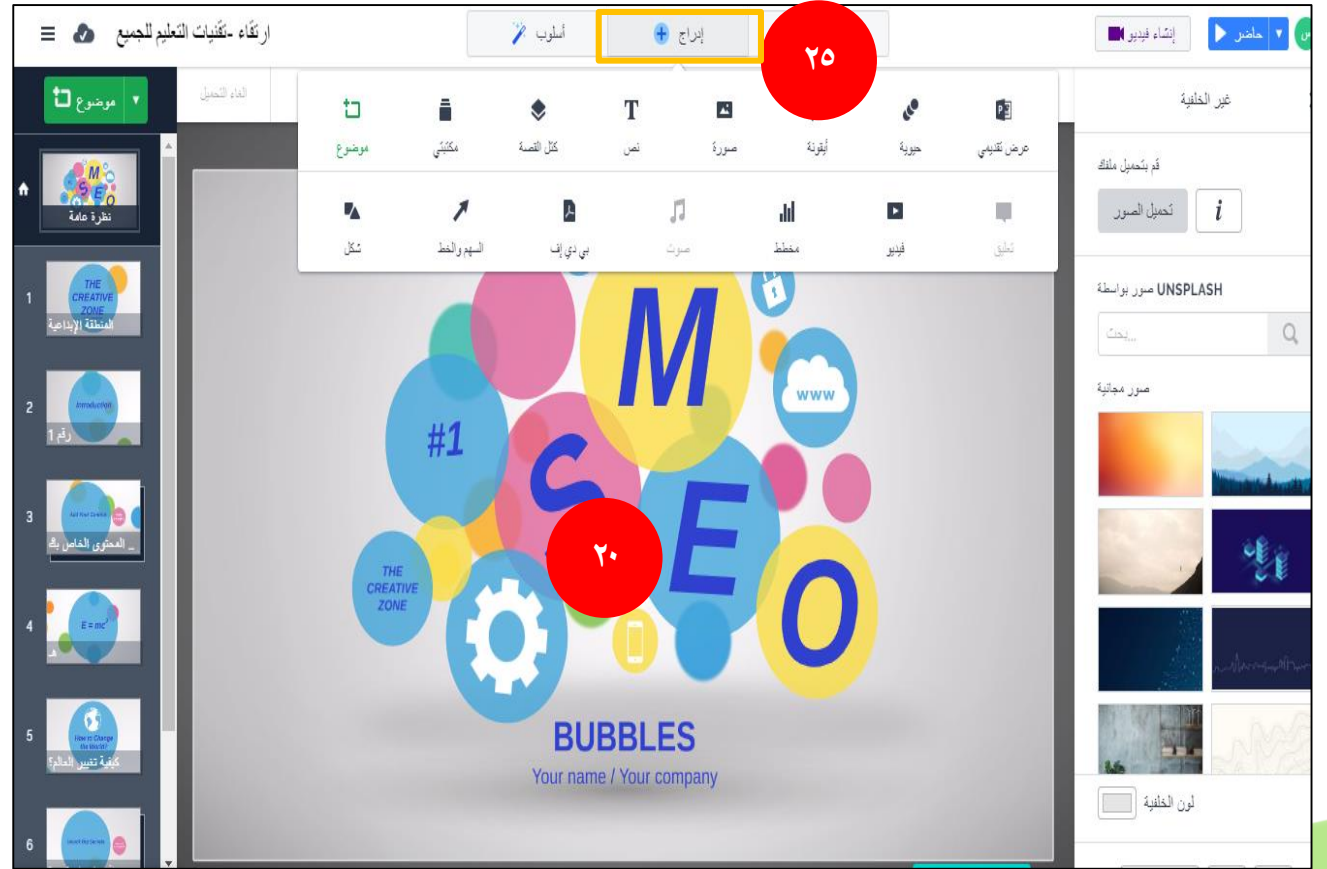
ارتقاء -تقنيات التعليم للجميع

أسلوب

إدراج

٢٥

إنشاء فيديو

حاضر

س

موضوع

إلغاء التحميل

موضوع

مكتبتي

كتل القصة

نص

صورة

أيقونة

حيوية

عرض تقديمي

شكل

السهم والخط

بي دي إف

صوت

مخطط

فيديو

تعليق

غير الخلفية

قم بتحميل ملفك

تحميل الصور

UNSPLASH صور بواسطة

بحث...

صور مجانية

لون الخلفية

نظرة عامة

1
THE CREATIVE ZONE
المنطقة الإبداعية

2
Introduction
رقم 1

3
Add Your Content
المحتوى الخاص بك

4
$E = mc^2$

5
How to Change the World?
كيفية تغيير العالم؟

6

M
S
E
O
#1
www
THE CREATIVE ZONE

٢٠

BUBBLES
Your name / Your company